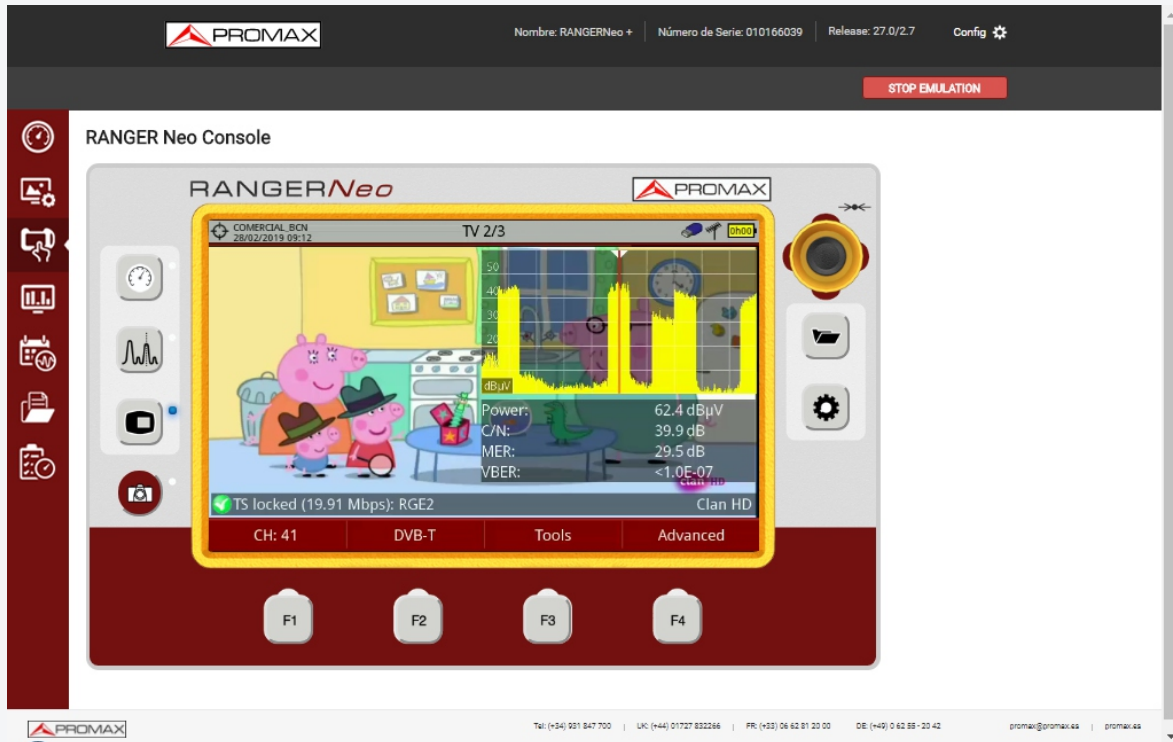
PROMAX

Nombre: RANGERNeo + | Número de Serie: 010166039 | Release: 27.0/2.7 Config

STOP EMULATION

RANGER Neo Console

RANGERNeo

PROMAX

COMERCIAL_BCN
28/02/2019 09:12

TV 2/3

0h00

50
40
30
20
dBµV

Power: 62.4 dBµV
C/N: 39.9 dB
MER: 29.5 dB
VBER: <1.0E-07

Clan HD

TS locked (19.91 Mbps): RGE2

Clan HD

CH: 41 | DVB-T | Tools | Advanced

F1 F2 F3 F4

PROMAX

Tel: (+34) 931 847 700 | UK: (+44) 01727 832266 | FR: (+33) 06 62 81 20 00 | DE: (+49) 0 62 55 - 20 42

promax@promax.es | promax.es